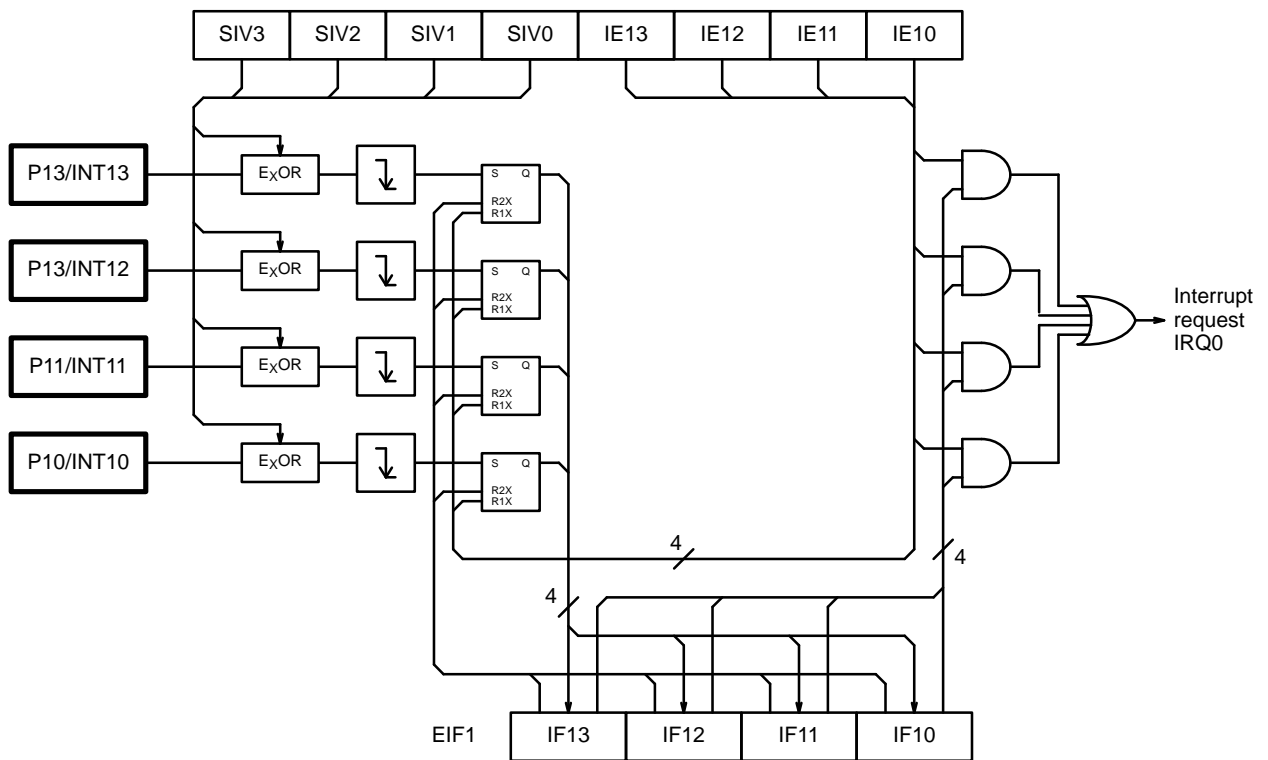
| SIV3 | SIV2 | SIV1 | SIV0 | IE13 | IE12 | IE11 | IE10 |
|---|---|---|---|---|---|---|---|

P13/INT13

$E_XOR$

S Q
R2X
R1X

P13/INT12

$E_XOR$

S Q
R2X
R1X

P11/INT11

$E_XOR$

S Q
R2X
R1X

P10/INT10

$E_XOR$

S Q
R2X
R1X

Interrupt request IRQ0

4

4

4

EIF1

| IF13 | IF12 | IF11 | IF10 |
|---|---|---|---|